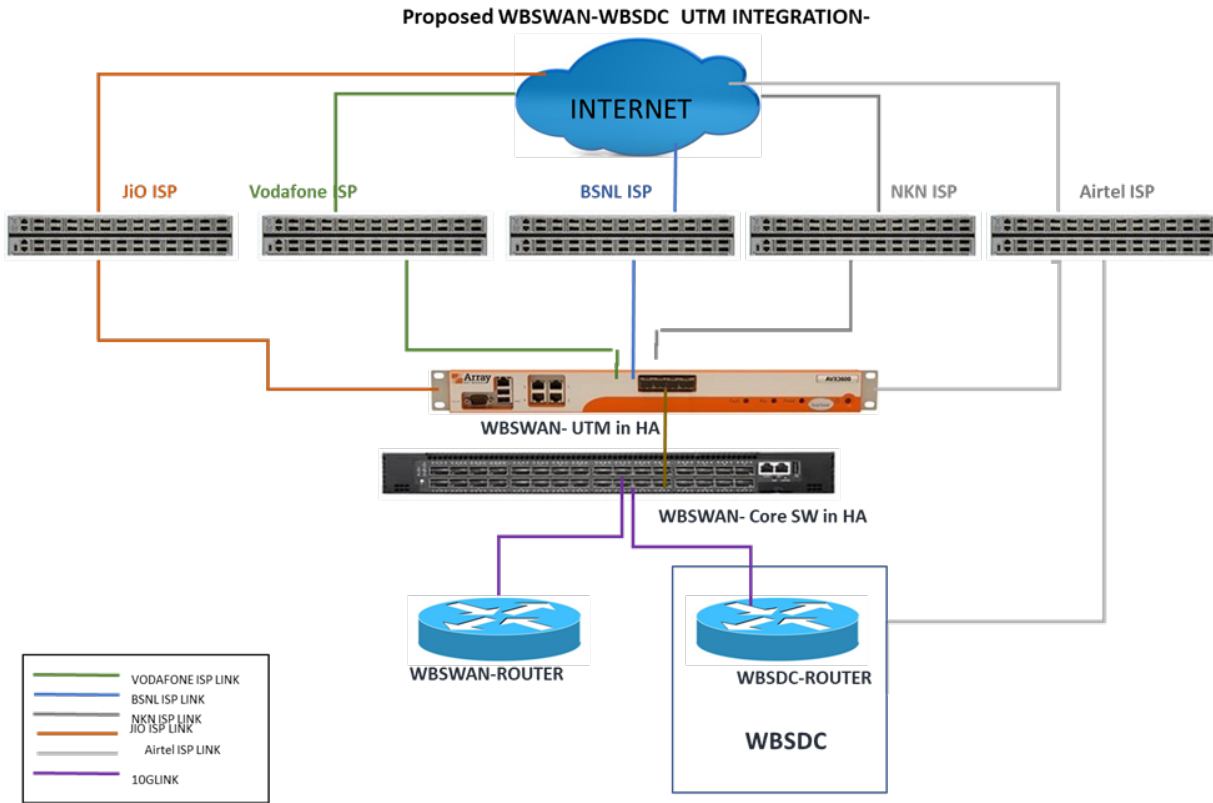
Proposed WBSWAN-WBSDC UTM INTEGRATION-

INTERNET

JiO ISP

Vodafone ISP

BSNL ISP

NKN ISP

Airtel ISP

Array

AVX3600

WBSWAN- UTM in HA

WBSWAN- Core SW in HA

WBSWAN-ROUTER

WBSDC-ROUTER

WBSDC

VODAFONE ISP LINK
BSNL ISP LINK
NKN ISP LINK
JIO ISP LINK
Airtel ISP LINK
10GLINK